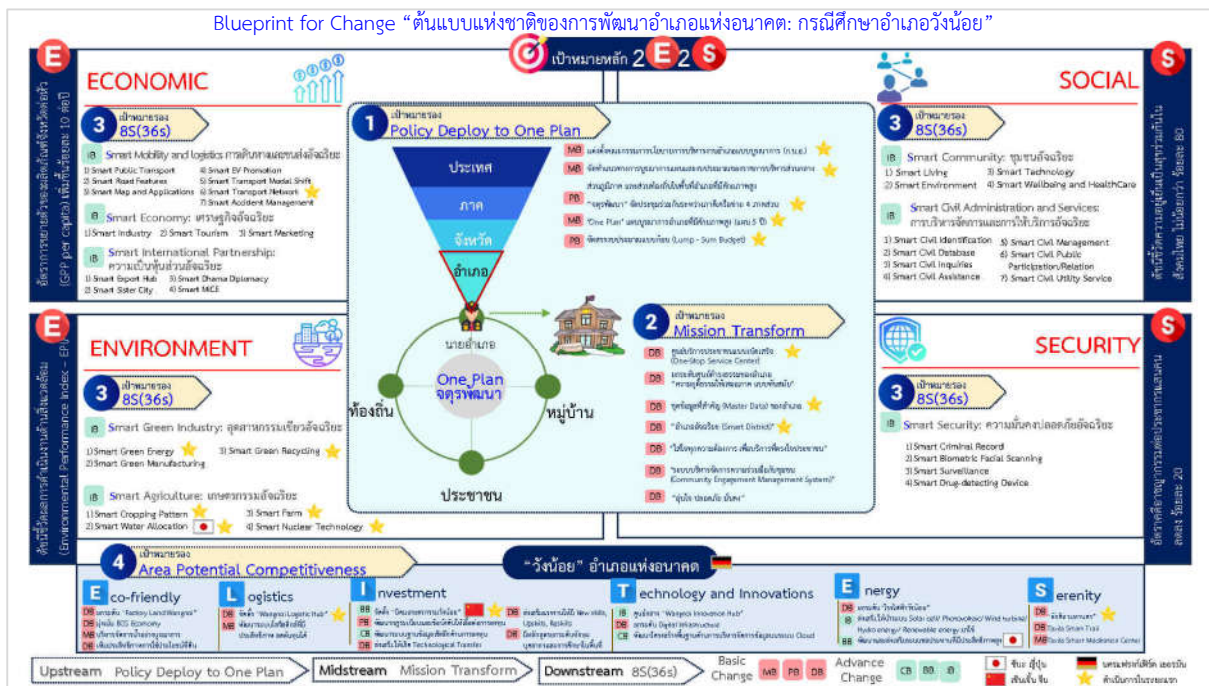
Blueprint for Change “ต้นแบบแห่งชาติของการพัฒนาอำเภอแห่งอนาคต: กรณีศึกษาอำเภอวังน้อย”

เป้าหมายหลัก 2 E 2 S

E ECONOMIC

อัตราการขยายตัวของผลิตภัณฑ์จังหวัดต่อหัว (GPP per capita) เพิ่มขึ้นร้อยละ 10 ต่อปี

3 เป้าหมายรอง 8S(36s)

IB Smart Mobility and logistics การคมนาคมและขนส่งอัจฉริยะ
1) Smart Public Transport
2) Smart Road Features
3) Smart Map and Applications
4) Smart EV Promotion
5) Smart Transport Modal Shift
6) Smart Transport Network
7) Smart Accident Management

IB Smart Economy: เศรษฐกิจอัจฉริยะ
1) Smart Industry 2) Smart Tourism 3) Smart Marketing

IB Smart International Partnership: ความเป็นหุ้นส่วนอัจฉริยะ
1) Smart Export Hub
2) Smart Sister City
3) Smart Dharma Diplomacy
4) Smart MICE

1 เป้าหมายรอง Policy Deploy to One Plan

ประเทศ
ภาค
จังหวัด
อำเภอ

MB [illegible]
MB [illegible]
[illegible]
PB “จตุรพัฒนา” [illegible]
MB “One Plan” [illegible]
PB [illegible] (Lump - Sum Budget)

นายอำเภอ
One Plan จตุรพัฒนา
ท้องถิ่น
หมู่บ้าน
ประชาชน

2 เป้าหมายรอง Mission Transform

DB ศูนย์บริการประชาชนแบบเบ็ดเสร็จ (One-Stop Service Center)
DB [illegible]
DB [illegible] (Master Data) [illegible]
DB “อำเภออัจฉริยะ (Smart District)”
DB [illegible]
DB “ระบบบริหารจัดการความสัมพันธ์กับประชาชน (Community Engagement Management System)”
DB “ศูนย์ฯ ปลอดภัย มั่นคง”

S SOCIAL

ดัชนีชี้วัดความอยู่ดีมีสุขร่วมกันในสังคมไทย ไม่น้อยกว่า ร้อยละ 80

3 เป้าหมายรอง 8S(36s)

IB Smart Community: ชุมชนอัจฉริยะ
1) Smart Living
2) Smart Environment
3) Smart Technology
4) Smart Wellbeing and HealthCare

IB Smart Civil Administration and Services: การบริหารจัดการและการให้บริการอัจฉริยะ
1) Smart Civil Identification
2) Smart Civil Database
3) Smart Civil Inquiries
4) Smart Civil Assistance
5) Smart Civil Management
6) Smart Civil Public Participation/Relation
7) Smart Civil Utility Service

E ENVIRONMENT

ดัชนีชี้วัดการดำเนินงานด้านสิ่งแวดล้อม (Environmental Performance Index - EPI)

3 เป้าหมายรอง 8S(36s)

IB Smart Green Industry: อุตสาหกรรมเขียวอัจฉริยะ
1) Smart Green Energy
2) Smart Green Manufacturing
3) Smart Green Recycling

IB Smart Agriculture: เกษตรกรรมอัจฉริยะ
1) Smart Cropping Pattern
2) Smart Water Allocation
3) Smart Farm
4) Smart Nuclear Technology

S SECURITY

อัตราคดีอาชญากรรมต่อประชากรแสนคน ลดลง ร้อยละ 20

3 เป้าหมายรอง 8S(36s)

IB Smart Security: ความมั่นคงปลอดภัยอัจฉริยะ
1) Smart Criminal Record
2) Smart Biometric Facial Scanning
3) Smart Surveillance
4) Smart Drug-detecting Device

4 เป้าหมายรอง Area Potential Competitiveness

“วังน้อย” อำเภอแห่งอนาคต

E co-friendly
DB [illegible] “Factory Land Wangnoi”
DB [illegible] BCG Economy
MB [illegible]
DB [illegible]

L ogistics
DB จัดตั้ง “Wangnoi Logistic Hub”
MB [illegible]

I nvestment
IB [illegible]
PB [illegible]
CB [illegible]
DB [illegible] Technological Transfer
DB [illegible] New skills, Upskills, Reskills
DB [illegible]

T echnology and Innovations
IB ศูนย์กลาง “Wangnoi Innovation Hub”
DB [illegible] Digital Infrastructure
CB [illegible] Cloud

E nergy
DB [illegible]
IB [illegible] Solar cell/ Photovoltaic/ Wind turbine/ Hydro energy/ Renewable energy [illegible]
BB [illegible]

S erenity
DB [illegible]
MB Tsuda Smart Trail
MB Tsuda Smart Medicine Center

Upstream Policy Deploy to One Plan
Midstream Mission Transform
Downstream 8S(36s)
Basic Change MB PB DB
Advance Change CB BB IB
ญี่ปุ่น
จีน
สหพันธ์สาธารณรัฐเยอรมนี
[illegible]